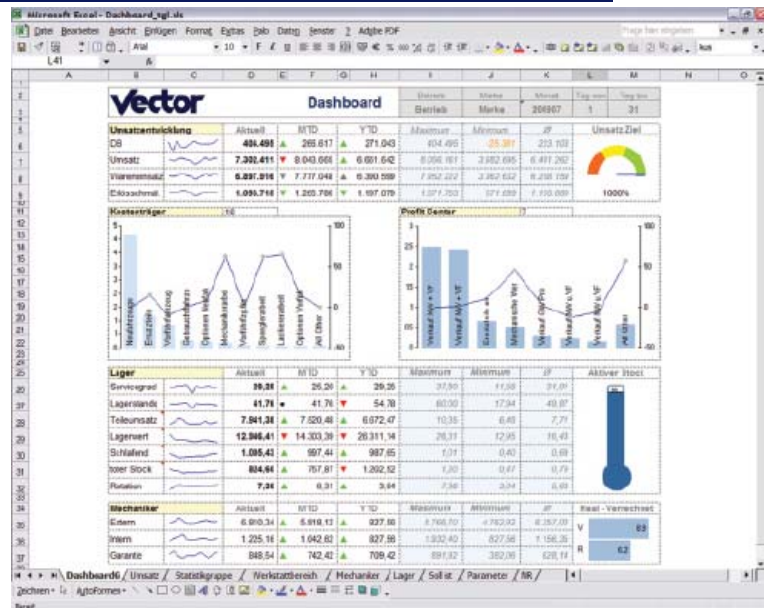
Microsoft Excel - Dashboard_tgl.xls

Datei Bearbeiten Ansicht Einfügen Format Extras Daten Fenster ? Adobe PDF

Frage hier eingeben

Arial 10 F K U

L41 fx

Vector Dashboard

| Betrieb | Marke | Monat | Tag von | Tag bis |
|---|---|---|---|---|
| Betrieb | Marke | 200807 | 1 | 31 |

| Umsatzentwicklung | | Aktuell | MTD | YTD | Maximum | Minimum | Ø | Umsatz Ziel |
|---|---|---|---|---|---|---|---|---|
| DB | | 406.495 | 265.617 | 271.043 | 404.495 | 25.381 | 223.103 | |
| Umsatz | | 7.302.411 | 8.043.666 | 6.601.642 | 8.056.161 | 3.982.695 | 6.411.262 | |
| Wareneinsatz | | 6.897.916 | 7.777.048 | 6.330.599 | 7.952.222 | 3.382.632 | 6.238.159 | |
| Erlösschmäl. | | 1.099.716 | 1.263.786 | 1.197.079 | 1.571.703 | 571.059 | 1.155.009 | 1000% |

Kostenträger 16

Neufahrzeuge, Ersatzteile, Vorführwagen, Gebrauchtwagen, Optionen Verkauf, Mechanikarbeit, Vorfahrbarzeit, Spenglerarbeit, Lackiererarbeit, Optionen Verkauf, All Other

Profit Center 7

Verkauf Neu + Vf, Verkauf NW + Vf, Ersatzteile, Mechanische Werkst., Verkauf GW/Pro, Verkauf NW/u Vf, Verkauf NW/u Vf, All Other

| Lager | | Aktuell | MTD | YTD | Maximum | Minimum | Ø | Aktiver Stock |
|---|---|---|---|---|---|---|---|---|
| Servicegrad | | 39,26 | 25,26 | 29,26 | 37,50 | 11,58 | 31,01 | |
| Lagerstands | | 41,76 | 41,76 | 54,78 | 60,00 | 17,94 | 49,87 | |
| Teileumsatz | | 7.941,36 | 7.520,46 | 6.672,47 | 10,35 | 6,45 | 7,71 | |
| Lagerwert | | 12.946,41 | 14.303,39 | 26.311,14 | 26,31 | 12,95 | 16,45 | |
| Schlafind | | 1.095,43 | 997,44 | 987,65 | 1,01 | 0,40 | 0,69 | |
| toter Stock | | 804,64 | 757,81 | 1.292,52 | 1,00 | 0,47 | 0,79 | |
| Rotation | | 7,34 | 6,31 | 3,94 | 7,56 | 3,04 | 6,40 | |

| Mechaniker | | Aktuell | MTD | YTD | Maximum | Minimum | Ø | Real - Verrechnet |
|---|---|---|---|---|---|---|---|---|
| Extern | | 6.910,34 | 5.918,13 | 827,50 | 5.768,70 | 4.762,92 | 6.257,09 | V 83 |
| Intern | | 1.225,16 | 1.042,82 | 827,50 | 1.932,40 | 827,56 | 1.156,35 | R 62 |
| Garantie | | 848,54 | 742,42 | 709,42 | 891,92 | 382,06 | 628,14 | |

Dashboard6 / Umsatz / Statistikgruppe / Werkstattbereich / Mechaniker / Lager / Soll ist / Parameter / NR /

Zeichnen AutoFormen

Bereit